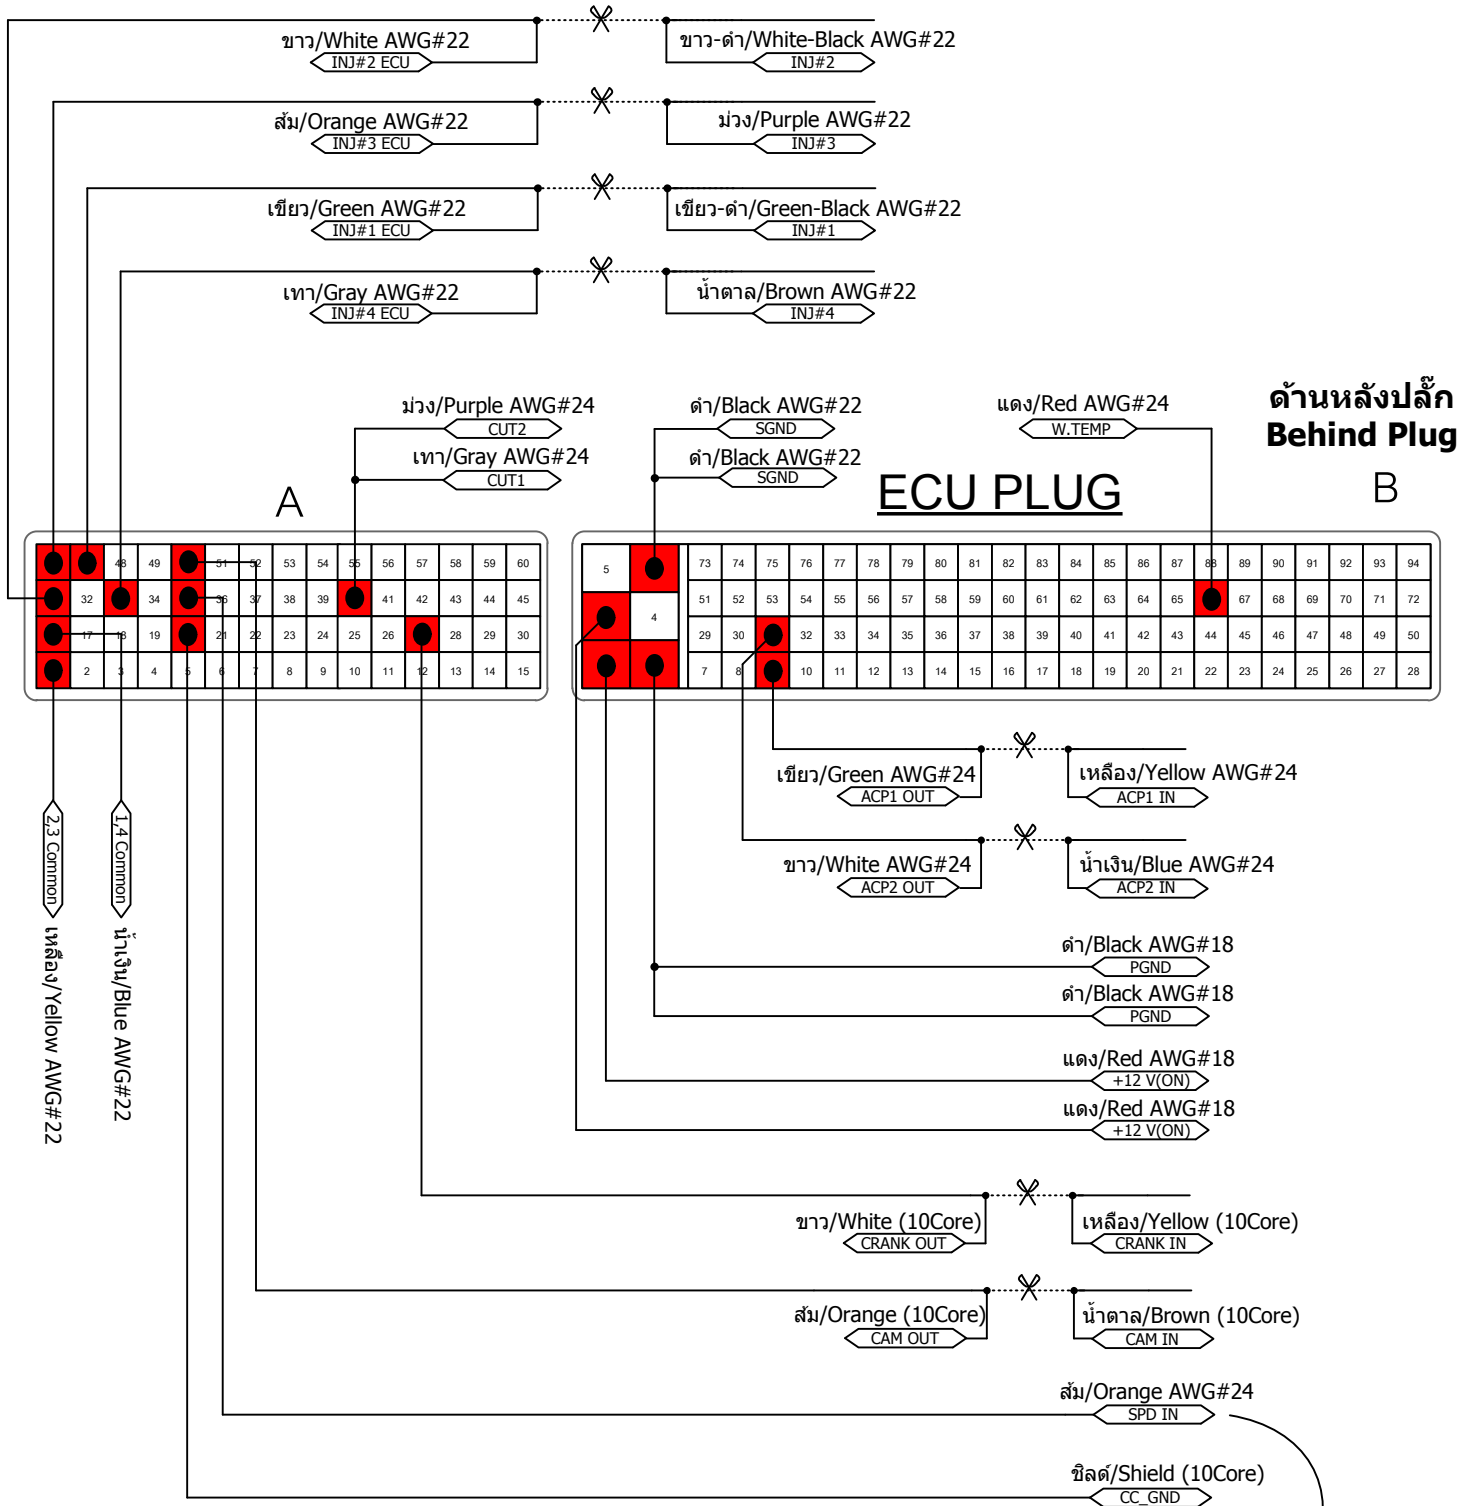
ขาว/White AWG#22
INJ#2 ECU
ขาว-ดำ/White-Black AWG#22
INJ#2
ส้ม/Orange AWG#22
INJ#3 ECU
ม่วง/Purple AWG#22
INJ#3
เขียว/Green AWG#22
INJ#1 ECU
เขียว-ดำ/Green-Black AWG#22
INJ#1
เทา/Gray AWG#22
INJ#4 ECU
น้ำตาล/Brown AWG#22
INJ#4

ม่วง/Purple AWG#24
CUT2
เทา/Gray AWG#24
CUT1
ดำ/Black AWG#22
SGND
ดำ/Black AWG#22
SGND
แดง/Red AWG#24
W.TEMP
ด้านหลังปลั๊ก
Behind Plug

A
ECU PLUG
B

| 48 | 49 | 51 | 52 | 53 | 54 | 55 | 56 | 57 | 58 | 59 | 60 |
|---|---|---|---|---|---|---|---|---|---|---|---|
| 32 | 34 | 36 | 37 | 38 | 39 | 41 | 42 | 43 | 44 | 45 |
| 17 | 18 | 19 | 21 | 22 | 23 | 24 | 25 | 26 | 28 | 29 | 30 |
| 2 | 3 | 4 | 5 | 6 | 7 | 8 | 9 | 10 | 11 | 12 | 13 | 14 | 15 |

| 5 | 73 | 74 | 75 | 76 | 77 | 78 | 79 | 80 | 81 | 82 | 83 | 84 | 85 | 86 | 87 | 88 | 89 | 90 | 91 | 92 | 93 | 94 |
|---|---|---|---|---|---|---|---|---|---|---|---|---|---|---|---|---|---|---|---|---|---|---|
| 4 | 51 | 52 | 53 | 54 | 55 | 56 | 57 | 58 | 59 | 60 | 61 | 62 | 63 | 64 | 65 | 67 | 68 | 69 | 70 | 71 | 72 |
| | 29 | 30 | 32 | 33 | 34 | 35 | 36 | 37 | 38 | 39 | 40 | 41 | 42 | 43 | 44 | 45 | 46 | 47 | 48 | 49 | 50 |
| | 7 | 8 | 10 | 11 | 12 | 13 | 14 | 15 | 16 | 17 | 18 | 19 | 20 | 21 | 22 | 23 | 24 | 25 | 26 | 27 | 28 |

2,3 Common
เหลือง/Yellow AWG#22
1,4 Common
น้ำเงิน/Blue AWG#22

เขียว/Green AWG#24
ACP1 OUT
เหลือง/Yellow AWG#24
ACP1 IN
ขาว/White AWG#24
ACP2 OUT
น้ำเงิน/Blue AWG#24
ACP2 IN
ดำ/Black AWG#18
PGND
ดำ/Black AWG#18
PGND
แดง/Red AWG#18
+12 V(ON)
แดง/Red AWG#18
+12 V(ON)
ขาว/White (10Core)
CRANK OUT
เหลือง/Yellow (10Core)
CRANK IN
ส้ม/Orange (10Core)
CAM OUT
น้ำตาล/Brown (10Core)
CAM IN
ส้ม/Orange AWG#24
SPD IN
ชิลด์/Shield (10Core)
CC_GND